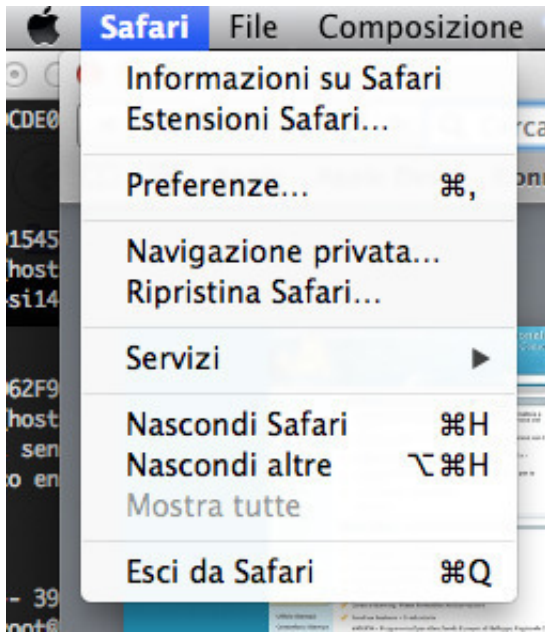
Safari File Composizione

Informazioni su Safari
Estensioni Safari...

Preferenze... ⌘,

Navigazione privata...
Ripristina Safari...

Servizi ▶

Nascondi Safari ⌘H
Nascondi altre ⌥⌘H
Mostra tutte

Esci da Safari ⌘Q

CDE0
1545
host
si14
62F9
host
sen
o en
- 39
oot@
rca
onn